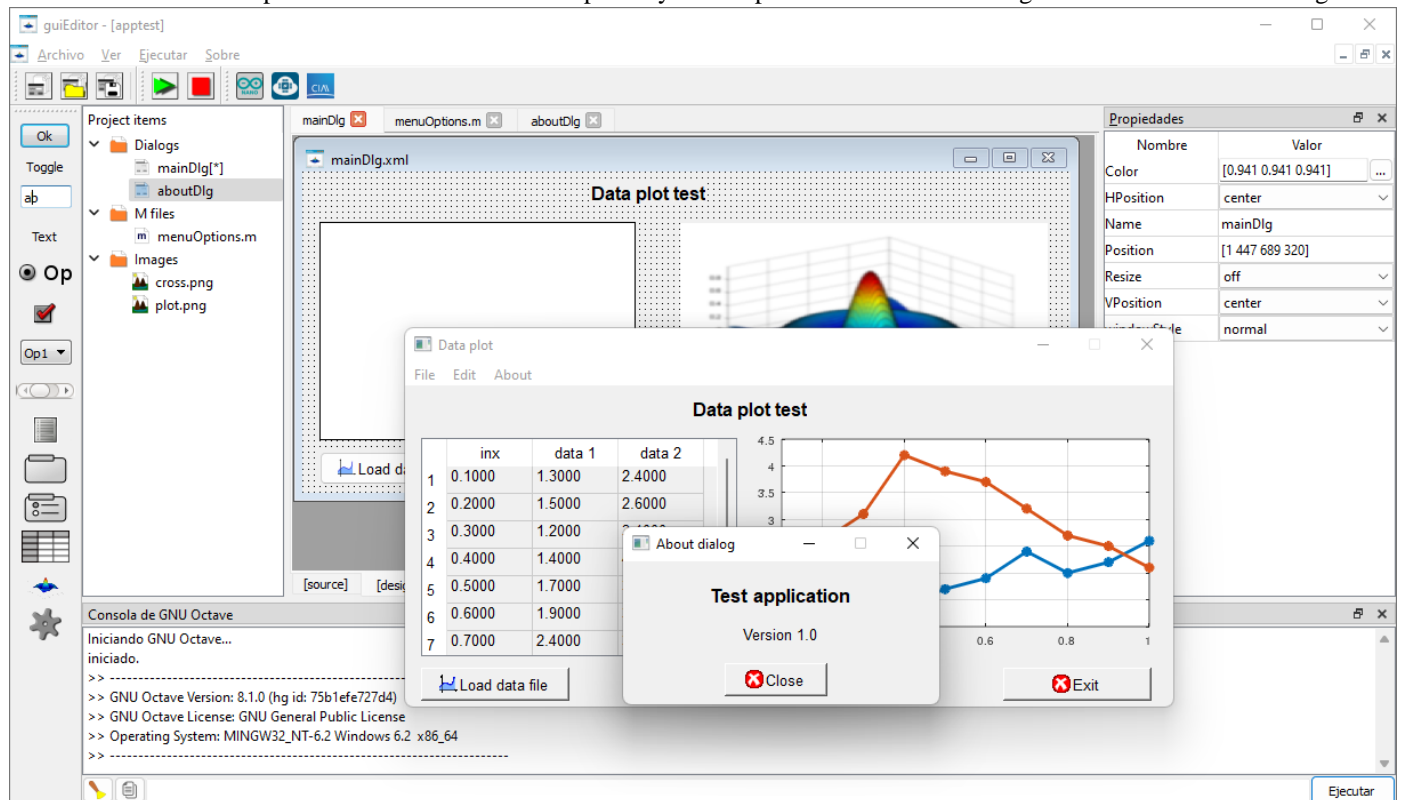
guiEditor - [apptest]

Archivo Ver Ejecutar Sobre

Ok
Toggle
ab
Text
Op
Op1

Project items
Dialogs
mainDlg[*]
aboutDlg
M files
menuOptions.m
Images
cross.png
plot.png

mainDlg menuOptions.m aboutDlg

mainDlg.xml

Data plot test

Load da

[source] [desig

Propiedades

| Nombre | Valor |
|---|---|
| Color | [0.941 0.941 0.941] |
| HPosition | center |
| Name | mainDlg |
| Position | [1 447 689 320] |
| Resize | off |
| VPosition | center |
| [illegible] | normal |

Data plot
File Edit About

Data plot test

| | inx | data 1 | data 2 |
|---|---|---|---|
| 1 | 0.1000 | 1.3000 | 2.4000 |
| 2 | 0.2000 | 1.5000 | 2.6000 |
| 3 | 0.3000 | 1.2000 | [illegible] |
| 4 | 0.4000 | 1.4000 | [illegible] |
| 5 | 0.5000 | 1.7000 | |
| 6 | 0.6000 | 1.9000 | |
| 7 | 0.7000 | 2.4000 | |

4.5
4
3.5
3
0.6
0.8
1

Load data file

Exit

About dialog

Test application

Version 1.0

Close

Consola de GNU Octave
Iniciando GNU Octave...
iniciado.
>> ----------------------------------------
>> GNU Octave Version: 8.1.0 (hg id: 75b1efe727d4)
>> GNU Octave License: GNU General Public License
>> Operating System: MINGW32_NT-6.2 Windows 6.2 x86_64
>> ----------------------------------------

Ejecutar